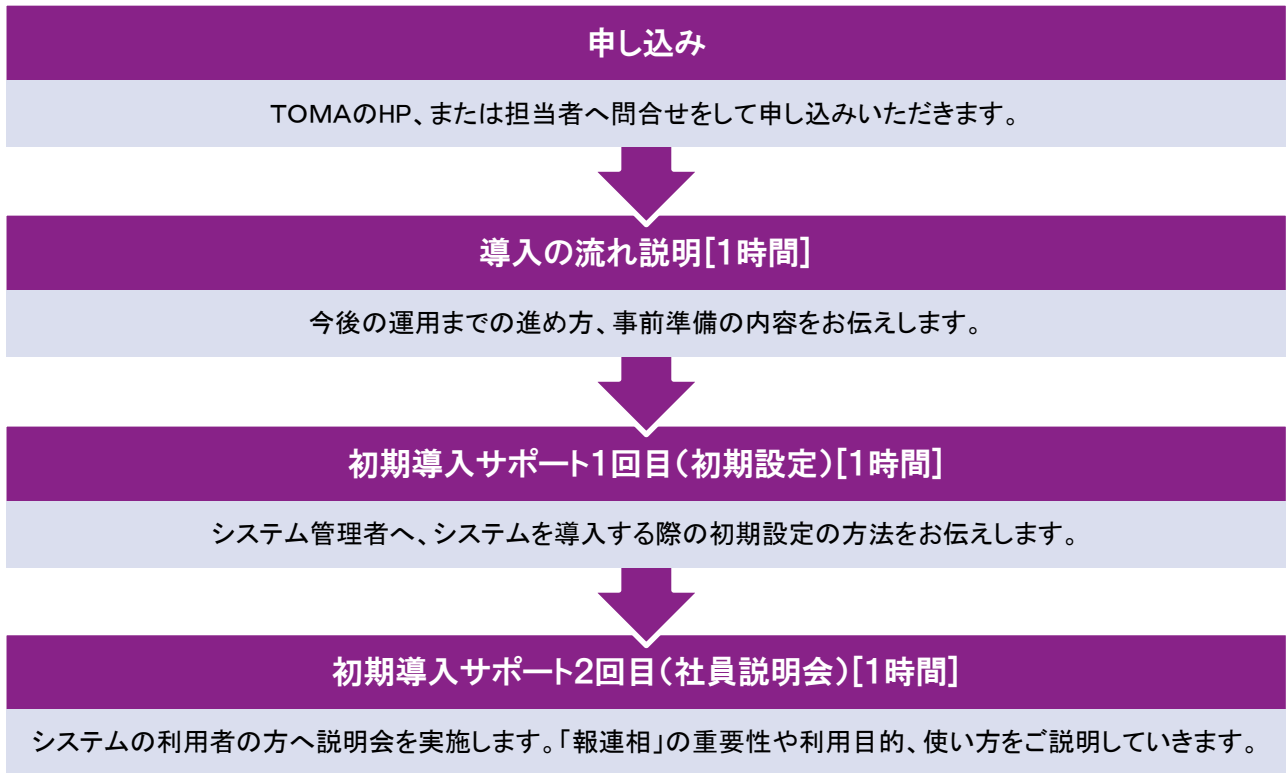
申し込み

TOMAのHP、または担当者へ問合せをして申し込みいただきます。

導入の流れ説明[1時間]

今後の運用までの進め方、事前準備の内容をお伝えします。

初期導入サポート1回目(初期設定)[1時間]

システム管理者へ、システムを導入する際の初期設定の方法をお伝えします。

初期導入サポート2回目(社員説明会)[1時間]

システムの利用者の方へ説明会を実施します。「報連相」の重要性や利用目的、使い方をご説明していきます。